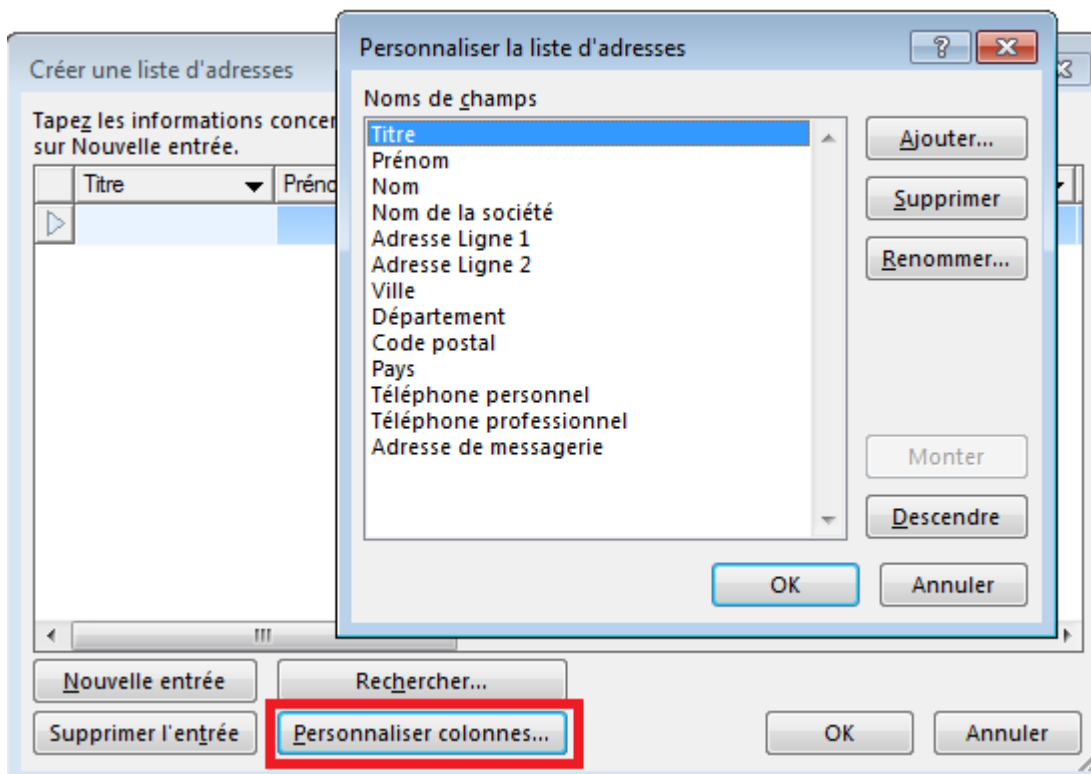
Créer une liste d'adresses

Tapez les informations concer
sur Nouvelle entrée.

| Titre | Préno |
|---|---|
| | |

Personnaliser la liste d'adresses

?

Noms de champs

Titre
Prénom
Nom
Nom de la société
Adresse Ligne 1
Adresse Ligne 2
Ville
Département
Code postal
Pays
Téléphone personnel
Téléphone professionnel
Adresse de messagerie

Ajouter...
Supprimer
Renommer...
Monter
Descendre

OK
Annuler

Nouvelle entrée
Rechercher...
Supprimer l'entrée
Personnaliser colonnes...
OK
Annuler